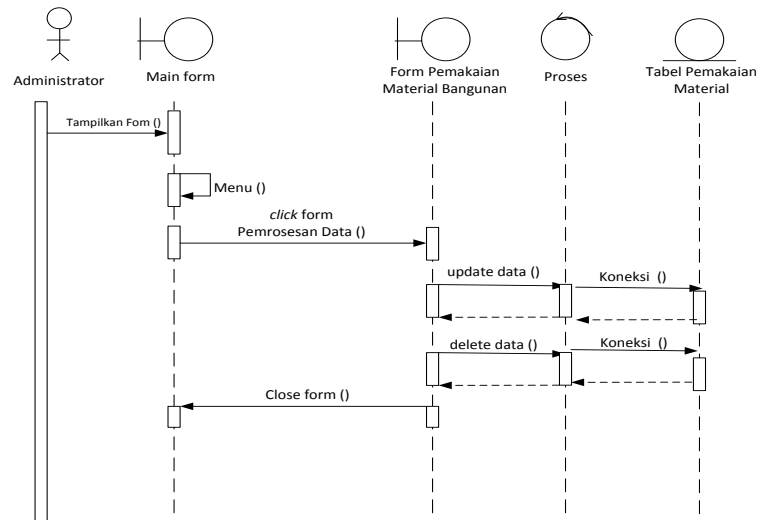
Administrator

Main form

Form Pemakaian Material Bangunan

Proses

Tabel Pemakaian Material

Tampilkan Fom ()

Menu ()

click form Pemrosesan Data ()

update data ()

Koneksi ()

delete data ()

Koneksi ()

Close form ()